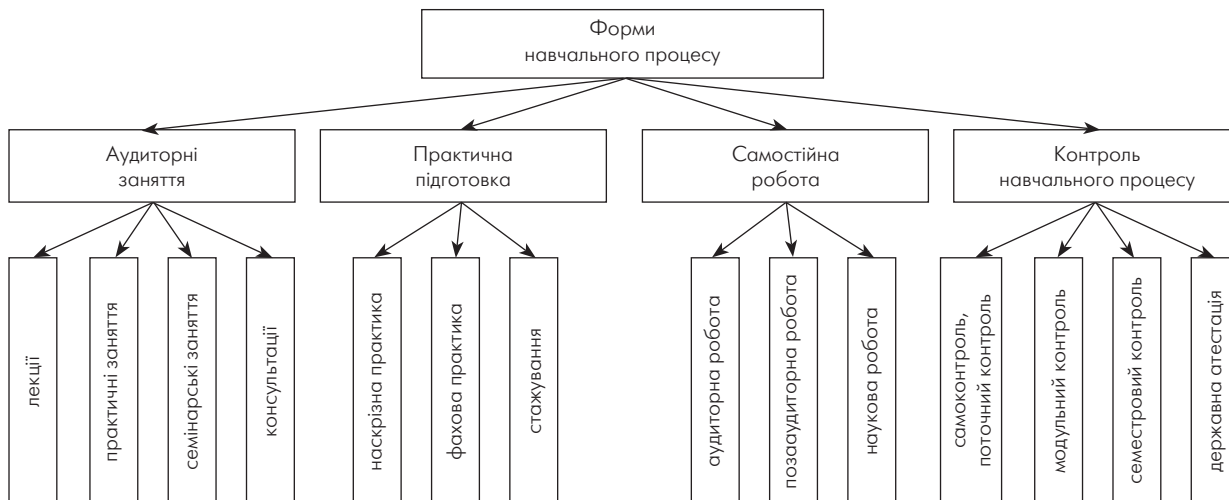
Форми навчального процесу

Аудиторні заняття

лекції

практичні заняття

семінарські заняття

консультації

Практична підготовка

наскрізна практика

фахова практика

стажування

Самостійна робота

аудиторна робота

позааудиторна робота

наукова робота

Контроль навчального процесу

самоконтроль, поточний контроль

модульний контроль

семестровий контроль

державна атестація